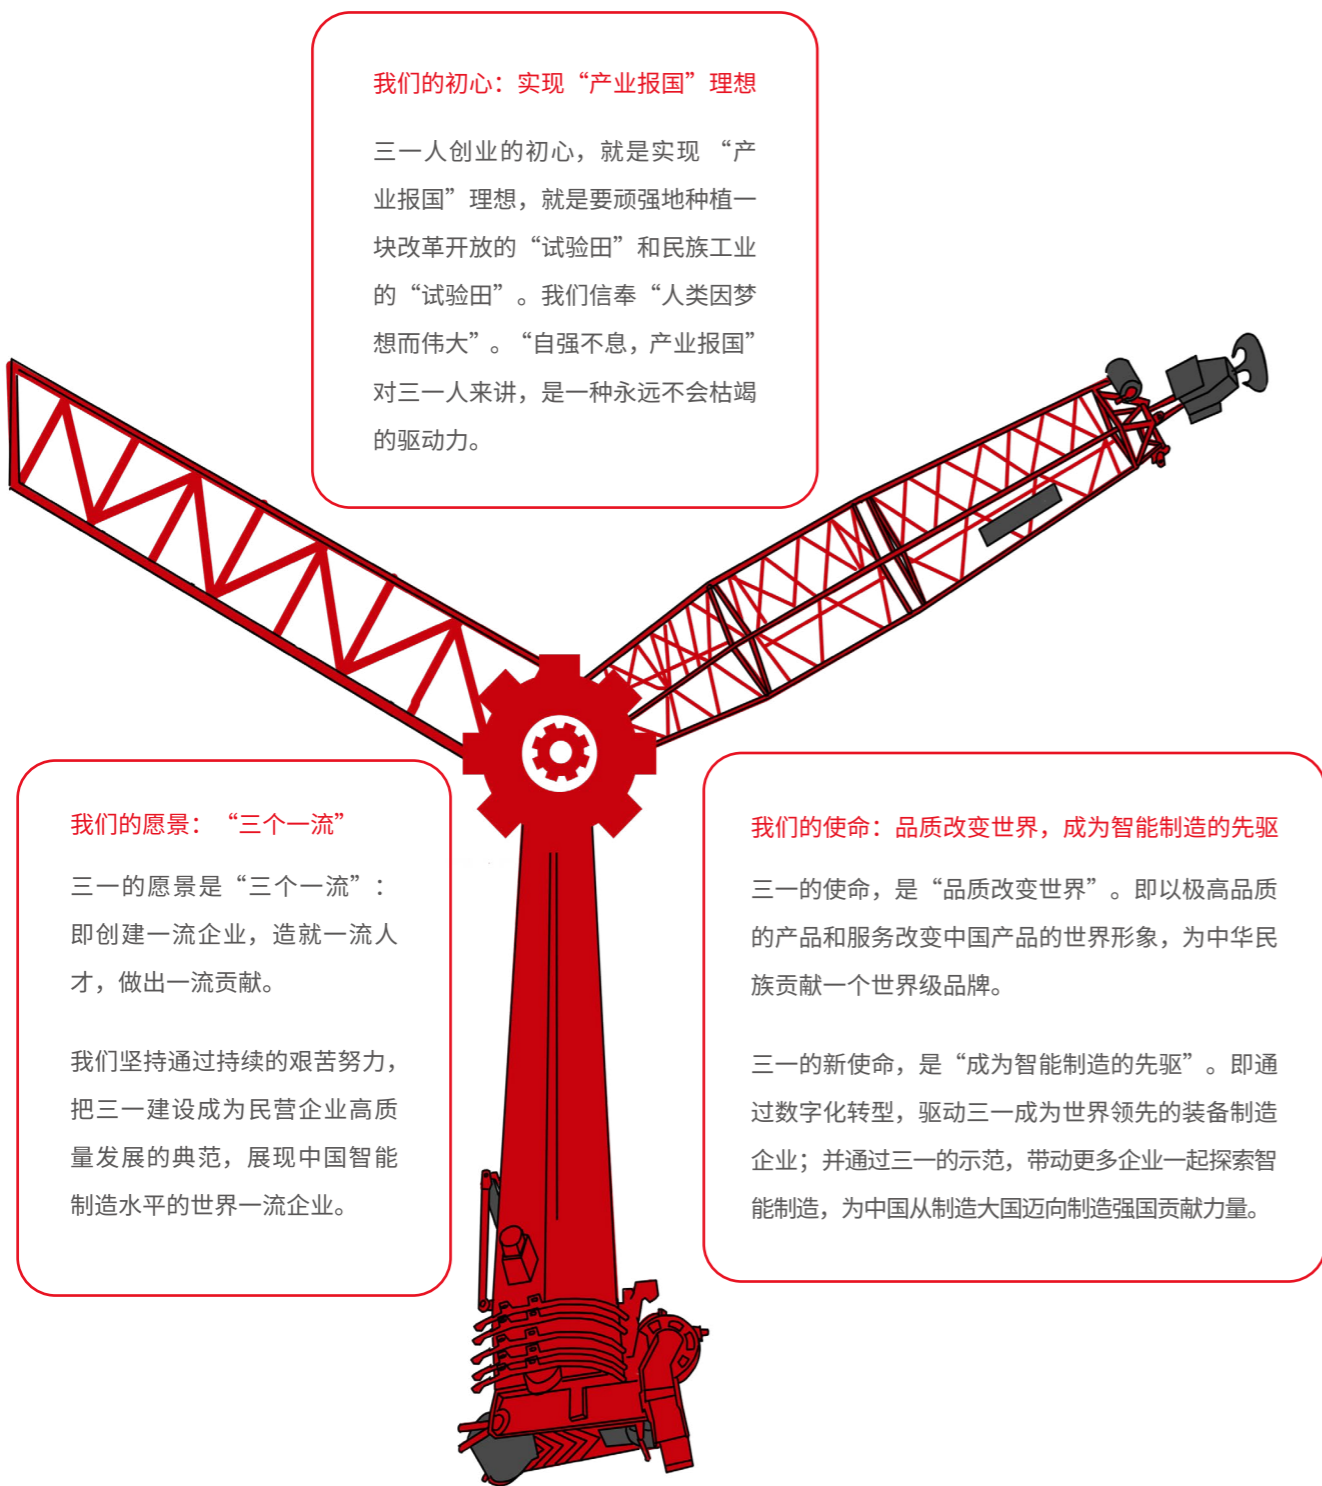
我们的初心：实现“产业报国”理想

三一人创业的初心，就是实现“产业报国”理想，就是要顽强地种植一块改革开放的“试验田”和民族工业的“试验田”。我们信奉“人类因梦想而伟大”。“自强不息，产业报国”对三一人来讲，是一种永远不会枯竭的驱动力。

我们的愿景：“三个一流”

三一的愿景是“三个一流”：即创建一流企业，造就一流人才，做出一流贡献。

我们坚持通过持续的艰苦努力，把三一建设成为民营企业高质量发展的典范，展现中国智能制造水平的世界一流企业。

我们的使命：品质改变世界，成为智能制造的先驱

三一的使命，是“品质改变世界”。即以极高品质的产品和服务改变中国产品的世界形象，为中华民族贡献一个世界级品牌。

三一的新使命，是“成为智能制造的先驱”。即通过数字化转型，驱动三一成为世界领先的装备制造企业；并通过三一的示范，带动更多企业一起探索智能制造，为中国从制造大国迈向制造强国贡献力量。